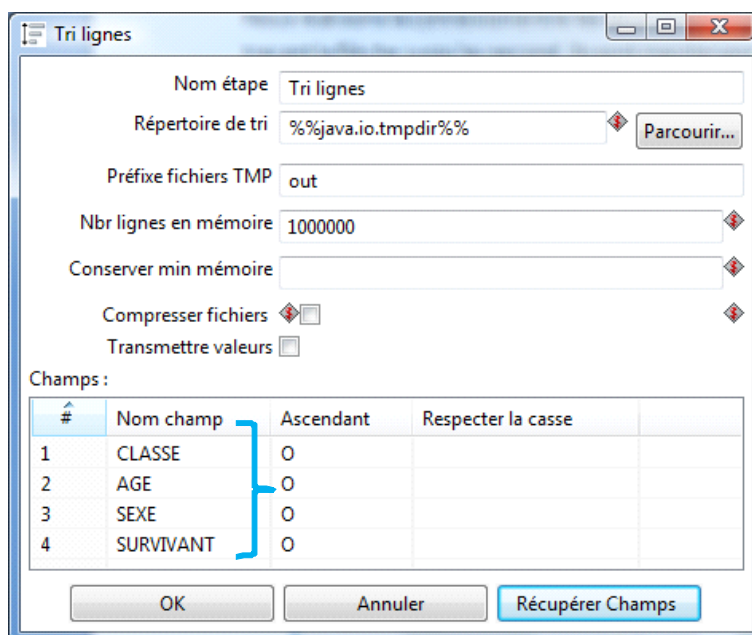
Tri lignes

Nom étape Tri lignes

Répertoire de tri %%java.io.tmpdir%% Parcourir...

Préfixe fichiers TMP out

Nbr lignes en mémoire 1000000

Conserver min mémoire

Compresser fichiers

Transmettre valeurs

Champs :

| # | Nom champ | Ascendant | Respecter la casse |
|---|---|---|---|
| 1 | CLASSE | O | |
| 2 | AGE | O | |
| 3 | SEXE | O | |
| 4 | SURVIVANT | O | |

OK Annuler Récupérer Champs